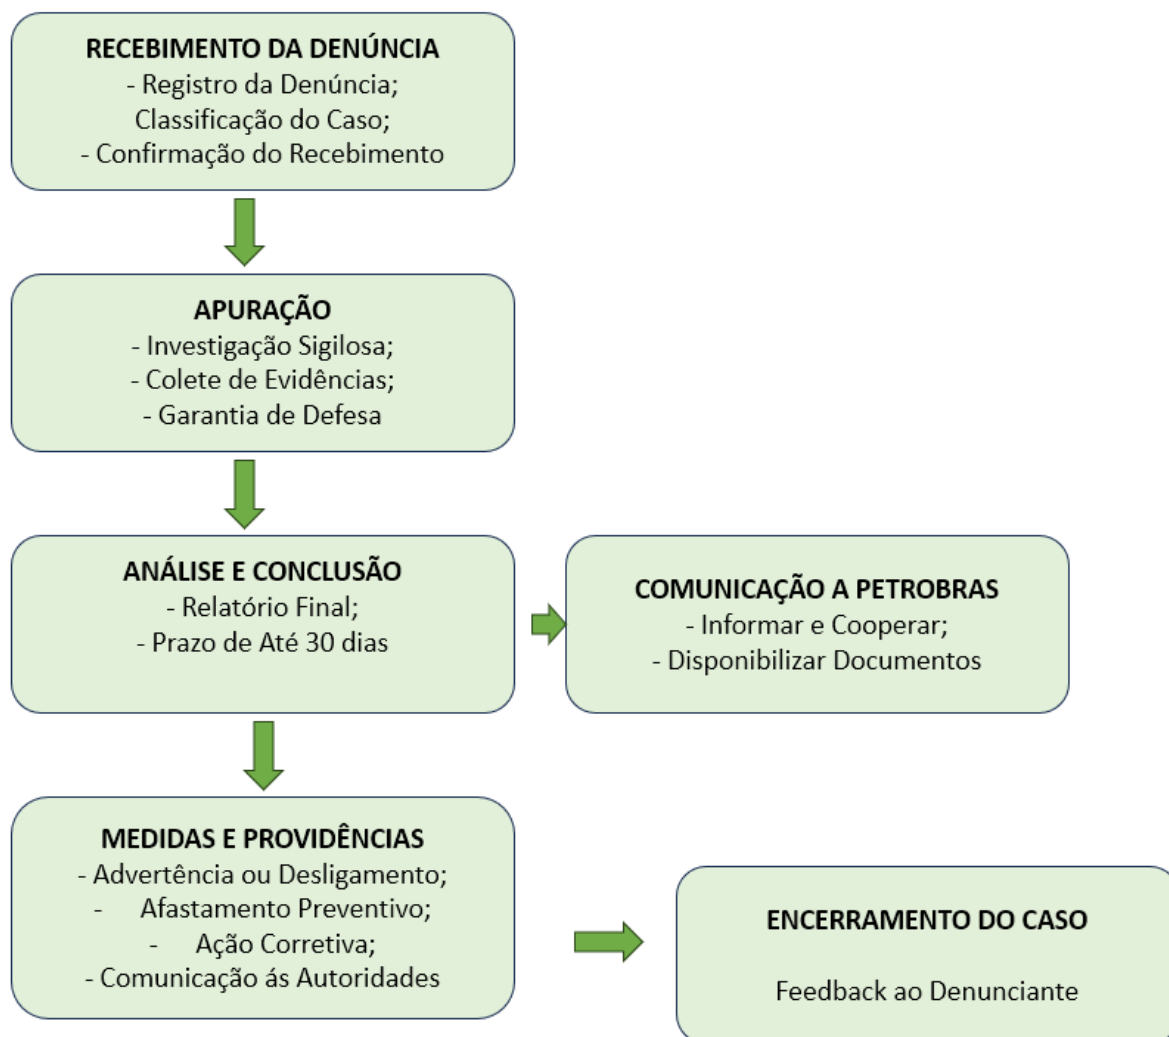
RECEBIMENTO DA DENÚNCIA
- Registro da Denúncia;
Classificação do Caso;
- Confirmação do Recebimento

APURAÇÃO
- Investigação Sigilosa;
- Colete de Evidências;
- Garantia de Defesa

ANÁLISE E CONCLUSÃO
- Relatório Final;
- Prazo de Até 30 dias

COMUNICAÇÃO A PETROBRAS
- Informar e Cooperar;
- Disponibilizar Documentos

MEDIDAS E PROVIDÊNCIAS
- Advertência ou Desligamento;
- Afastamento Preventivo;
- Ação Corretiva;
- Comunicação ás Autoridades

ENCERRAMENTO DO CASO

Feedback ao Denunciante